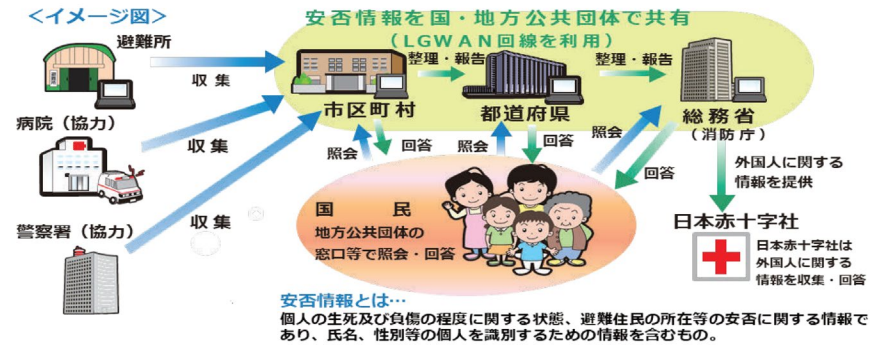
<イメージ図>

安否情報を国・地方公共団体で共有
(LGWAN回線を利用)

避難所

収集

病院(協力)

収集

警察署(協力)

収集

市区町村

整理・報告

都道府県

整理・報告

総務省
(消防庁)

照会

回答

照会

回答

照会

回答

外国人に関する情報を提供

国民
地方公共団体の窓口等で照会・回答

日本赤十字社

日本赤十字社は外国人に関する情報を収集・回答

安否情報とは…
個人の生死及び負傷の程度に関する状態、避難住民の所在等の安否に関する情報であり、氏名、性別等の個人を識別するための情報を含むもの。